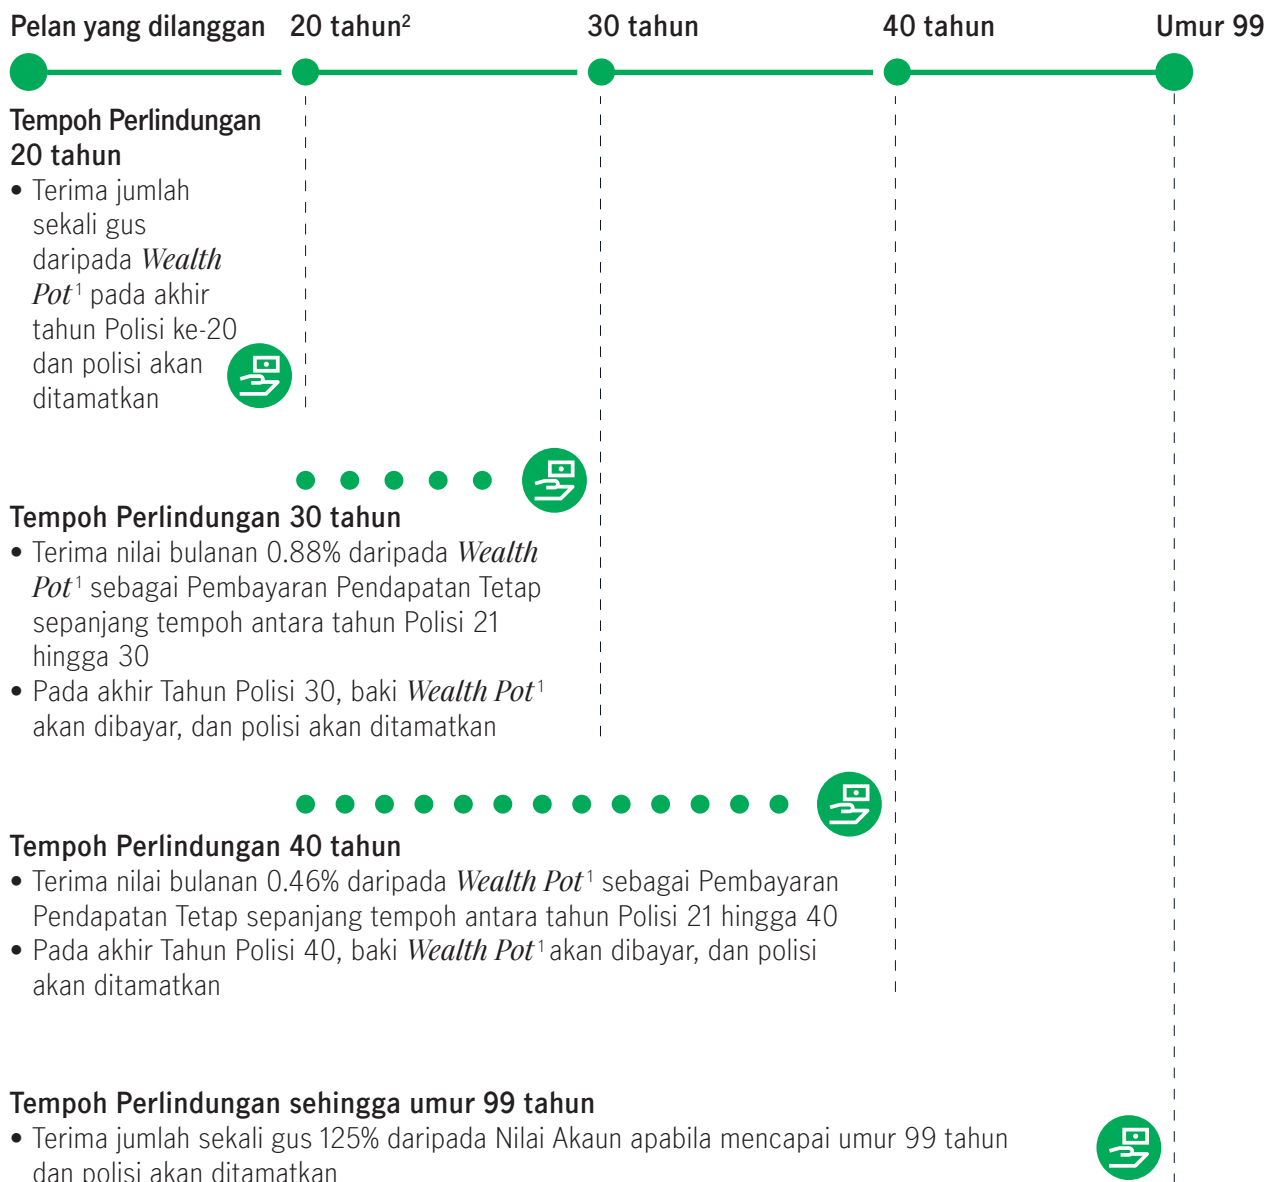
Pelan yang dilanggan 20 tahun$^2$ 30 tahun 40 tahun Umur 99

Tempoh Perlindungan 20 tahun
• Terima jumlah sekali gus daripada *Wealth Pot*$^1$ pada akhir tahun Polisi ke-20 dan polisi akan ditamatkan

Tempoh Perlindungan 30 tahun
• Terima nilai bulanan 0.88% daripada *Wealth Pot*$^1$ sebagai Pembayaran Pendapatan Tetap sepanjang tempoh antara tahun Polisi 21 hingga 30
• Pada akhir Tahun Polisi 30, baki *Wealth Pot*$^1$ akan dibayar, dan polisi akan ditamatkan

Tempoh Perlindungan 40 tahun
• Terima nilai bulanan 0.46% daripada *Wealth Pot*$^1$ sebagai Pembayaran Pendapatan Tetap sepanjang tempoh antara tahun Polisi 21 hingga 40
• Pada akhir Tahun Polisi 40, baki *Wealth Pot*$^1$ akan dibayar, dan polisi akan ditamatkan

Tempoh Perlindungan sehingga umur 99 tahun
• Terima jumlah sekali gus 125% daripada Nilai Akaun apabila mencapai umur 99 tahun dan polisi akan ditamatkan